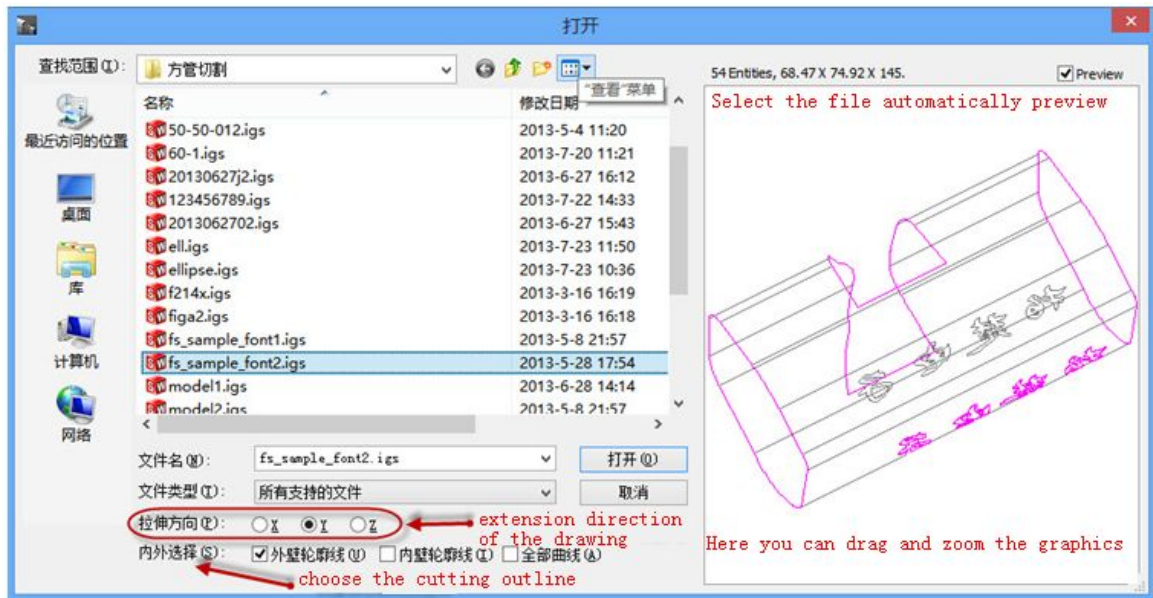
打开

查找范围(I): 方管切割

"查看"菜单

54 Entities, 68.47 X 74.92 X 145.

Preview

最近访问的位置

桌面

库

计算机

网络

| 名称 | 修改日期 |
|---|---|
| 50-50-012.igs | 2013-5-4 11:20 |
| 60-1.igs | 2013-7-20 11:21 |
| 20130627j2.igs | 2013-6-27 16:12 |
| 123456789.igs | 2013-7-22 14:33 |
| 2013062702.igs | 2013-6-27 15:43 |
| ell.igs | 2013-7-23 11:50 |
| ellipse.igs | 2013-7-23 10:36 |
| f214x.igs | 2013-3-16 16:19 |
| figa2.igs | 2013-3-16 16:18 |
| fs_sample_font1.igs | 2013-5-8 21:57 |
| fs_sample_font2.igs | 2013-5-28 17:54 |
| model1.igs | 2013-6-28 14:14 |
| model2.igs | 2013-5-8 21:57 |

Select the file automatically preview

文件名(N): fs_sample_font2.igs

打开(O)

文件类型(T): 所有支持的文件

取消

拉伸方向(E): X Y Z

extension direction of the drawing

内外选择(S): 外壁轮廓线(U) 内壁轮廓线(I) 全部曲线(A)

choose the cutting outline

Here you can drag and zoom the graphics